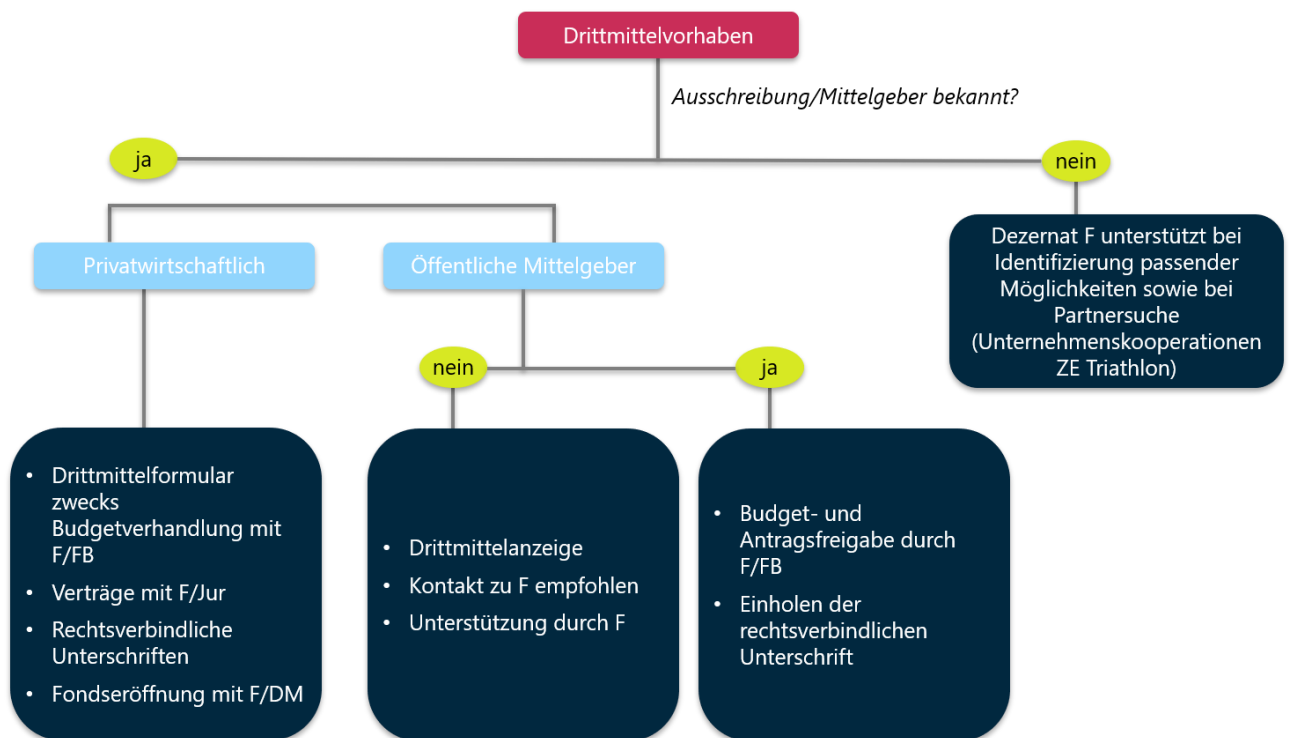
Drittmittelvorhaben

Ausschreibung/Mittelgeber bekannt?

ja

nein

Dezernat F unterstützt bei Identifizierung passender Möglichkeiten sowie bei Partnersuche (Unternehmenskooperationen ZE Triathlon)

Privatwirtschaftlich

Öffentliche Mittelgeber

nein

ja

- Drittmittelformular zwecks Budgetverhandlung mit F/FB
- Verträge mit F/Jur
- Rechtsverbindliche Unterschriften
- Fondseröffnung mit F/DM

- Drittmittelanzeige
- Kontakt zu F empfohlen
- Unterstützung durch F

- Budget- und Antragsfreigabe durch F/FB
- Einholen der rechtsverbindlichen Unterschrift